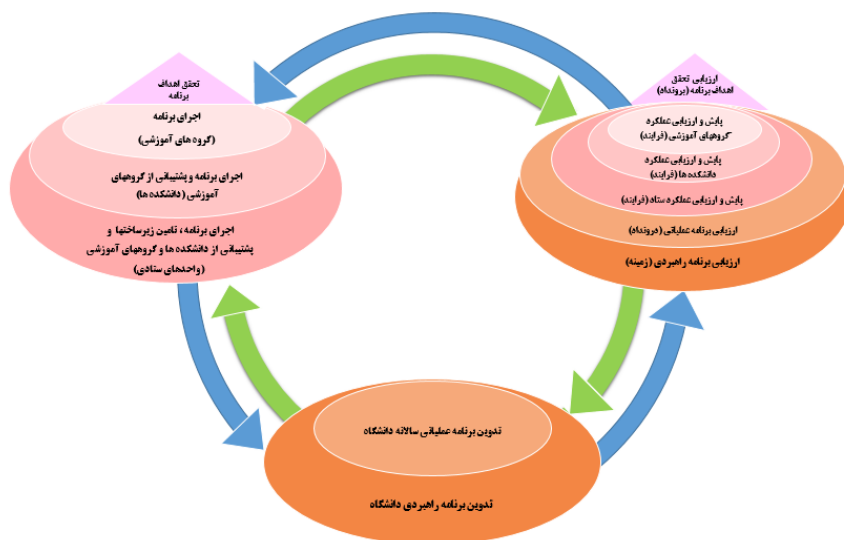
تحقق اهداف برنامه

اجرای برنامه

(گروه های آموزشی)

اجرای برنامه و پشتیبانی از گروههای آموزشی (دانشکده ها)

اجرای برنامه، تامین زیرساختها و پشتیبانی از دانشکده ها و گروههای آموزشی (واحدهای ستادی)

ارزیابی تحقق اهداف برنامه (برونداد)

پایش و ارزیابی عملکرد گروههای آموزشی (فرایند)

پایش و ارزیابی عملکرد دانشکده ها (فرایند)

پایش و ارزیابی عملکرد ستاد (فرایند)

ارزیابی برنامه عملیاتی (برونداد)

ارزیابی برنامه راهبردی (زمینه)

تدوین برنامه عملیاتی سالانه دانشگاه

تدوین برنامه راهبردی دانشگاه